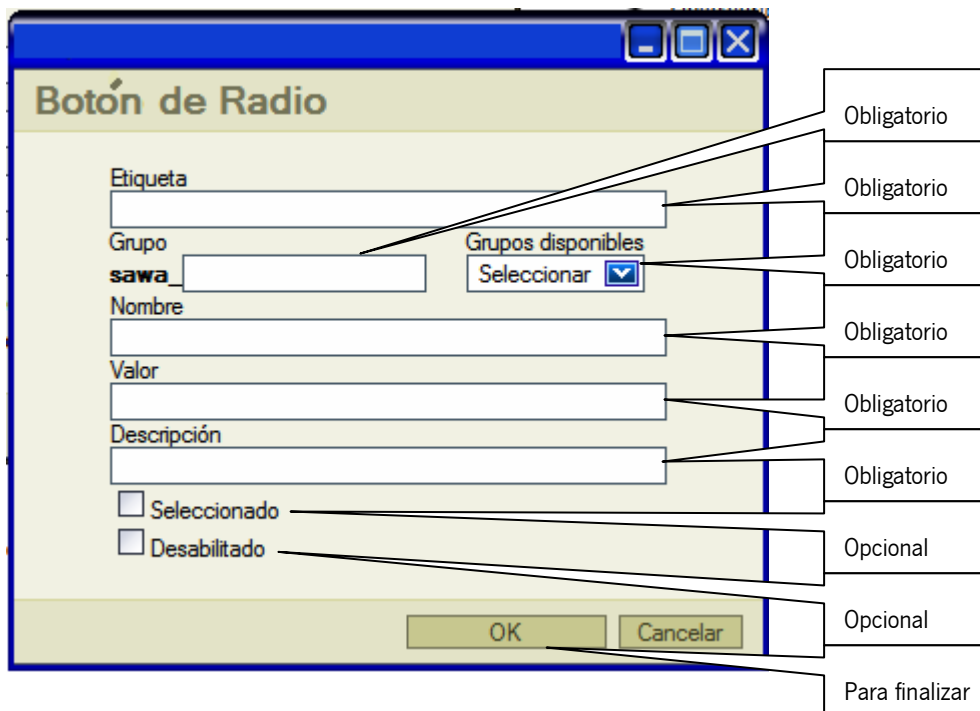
Botón de Radio

Etiqueta

Grupo

sawa_

Grupos disponibles

Seleccionar

Nombre

Valor

Descripción

Seleccionado

Desabilitado

OK

Cancelar

Obligatorio

Obligatorio

Obligatorio

Obligatorio

Obligatorio

Obligatorio

Opcional

Opcional

Para finalizar